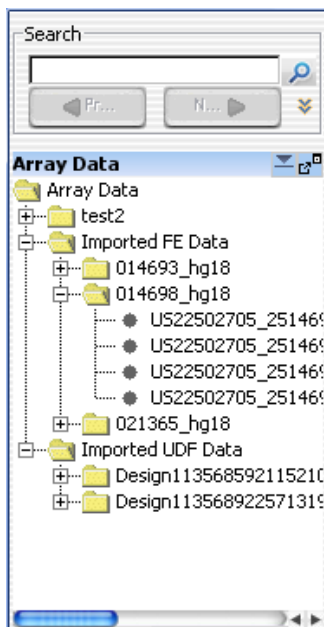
Search

Pr...

N...

Array Data

Array Data

test2

Imported FE Data

014693_hg18

014698_hg18

US22502705_25146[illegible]

US22502705_25146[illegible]

US22502705_25146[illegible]

US22502705_25146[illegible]

021365_hg18

Imported UDF Data

Design113568592115210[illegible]

Design113568922571319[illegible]